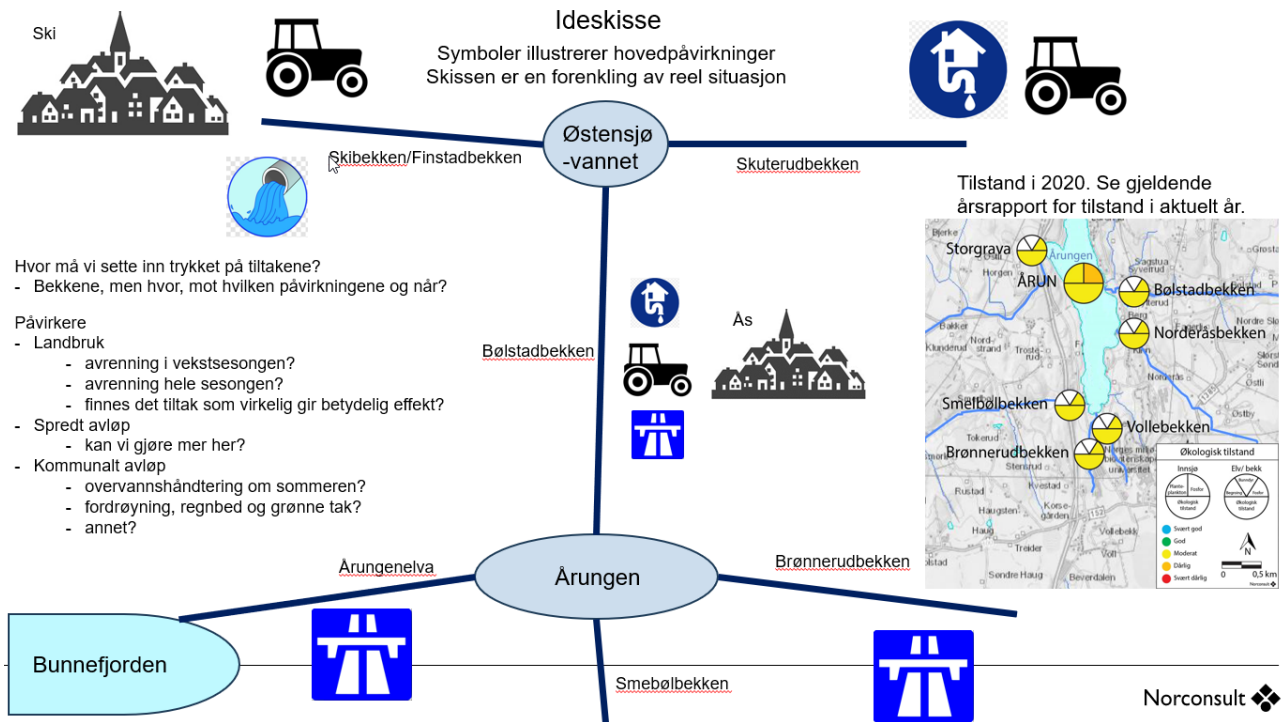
Ideskisse
Symboler illustrerer hovedpåvirkninger
Skissen er en forenkling av reel situasjon

Ski

Østensjø-vannet

Skibekken/Finstadbekken

Skuterudbekken

Tilstand i 2020. Se gjeldende årsrapport for tilstand i aktuelt år.

Storgrava
ÅRUN
Bølstadbekken
Norderåsbekken
Smelbølbekken
Vollebekken
Brønnerudbekken

Økologisk tilstand
Innsjø
Elv/ bekk
Svært god
God
Moderat
Dårlig
Svært dårlig
0 0,5 km

Hvor må vi sette inn trykket på tiltakene?
- Bekkene, men hvor, mot hvilken påvirkningene og når?

Påvirkere
- Landbruk
- avrenning i vekstsesongen?
- avrenning hele sesongen?
- finnes det tiltak som virkelig gir betydelig effekt?
- Spredt avløp
- kan vi gjøre mer her?
- Kommunalt avløp
- overvannshåndtering om sommeren?
- fordrøyning, regnbed og grønne tak?
- annet?

Bølstadbekken

Ås

Årungenelva

Årungen

Brønnerudbekken

Bunnefjorden

Smebølbekken

Norconsult